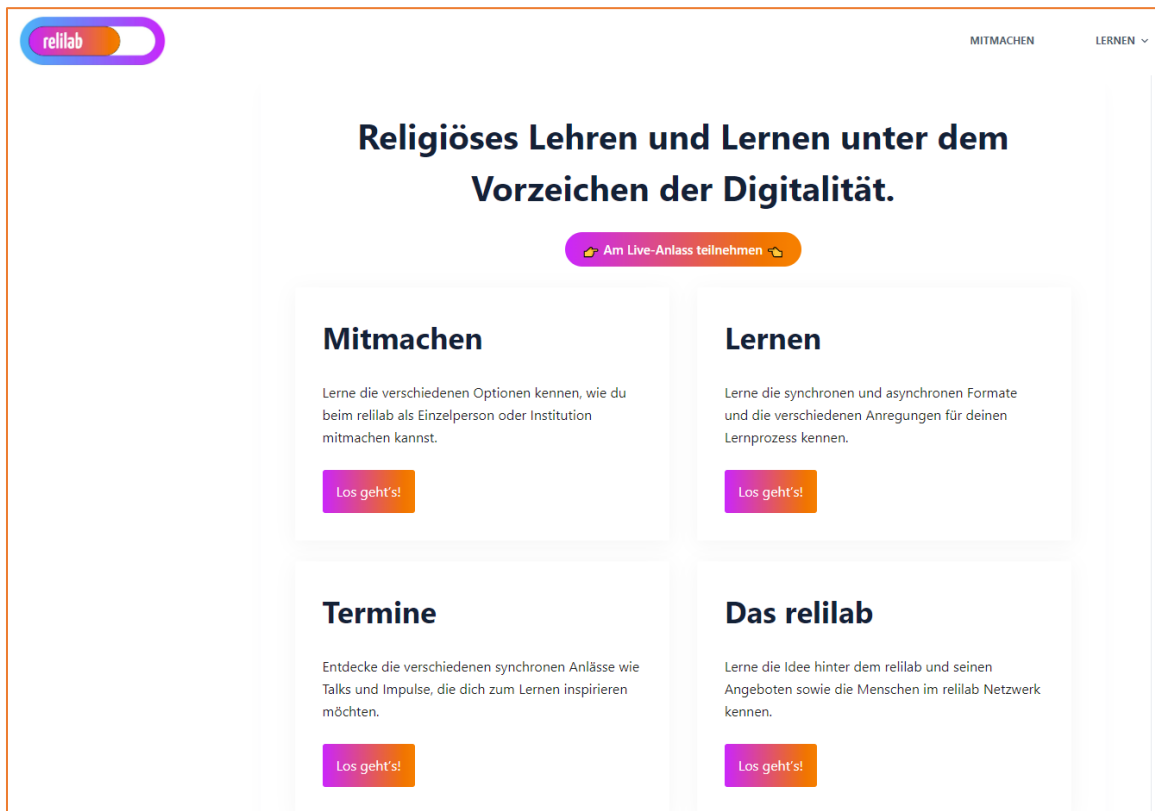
relilab

MITMACHEN

LERNEN

Religiöses Lehren und Lernen unter dem Vorzeichen der Digitalität.

👉 Am Live-Anlass teilnehmen 👈

Mitmachen

Lerne die verschiedenen Optionen kennen, wie du beim relilab als Einzelperson oder Institution mitmachen kannst.

Los geht's!

Lernen

Lerne die synchronen und asynchronen Formate und die verschiedenen Anregungen für deinen Lernprozess kennen.

Los geht's!

Termine

Entdecke die verschiedenen synchronen Anlässe wie Talks und Impulse, die dich zum Lernen inspirieren möchten.

Los geht's!

Das relilab

Lerne die Idee hinter dem relilab und seinen Angeboten sowie die Menschen im relilab Netzwerk kennen.

Los geht's!